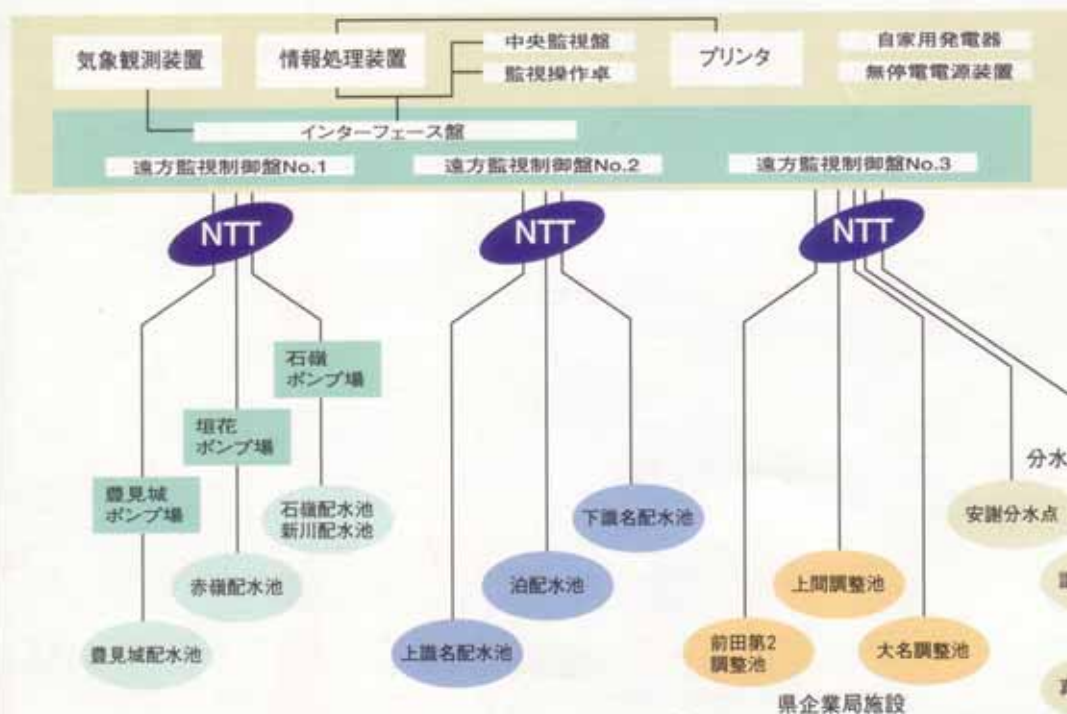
気象観測装置

情報処理装置

中央監視盤

監視操作卓

プリンタ

自家用発電器

無停電電源装置

インターフェース盤

遠方監視制御盤No.1

遠方監視制御盤No.2

遠方監視制御盤No.3

NTT

NTT

NTT

石嶺
ポンプ場

垣花
ポンプ場

豊見城
ポンプ場

石嶺配水池
新川配水池

赤嶺配水池

豊見城配水池

下識名配水池

泊配水池

上識名配水池

分水

安謝分水点

上間調整池

前田第2
調整池

大名調整池

県企業局施設